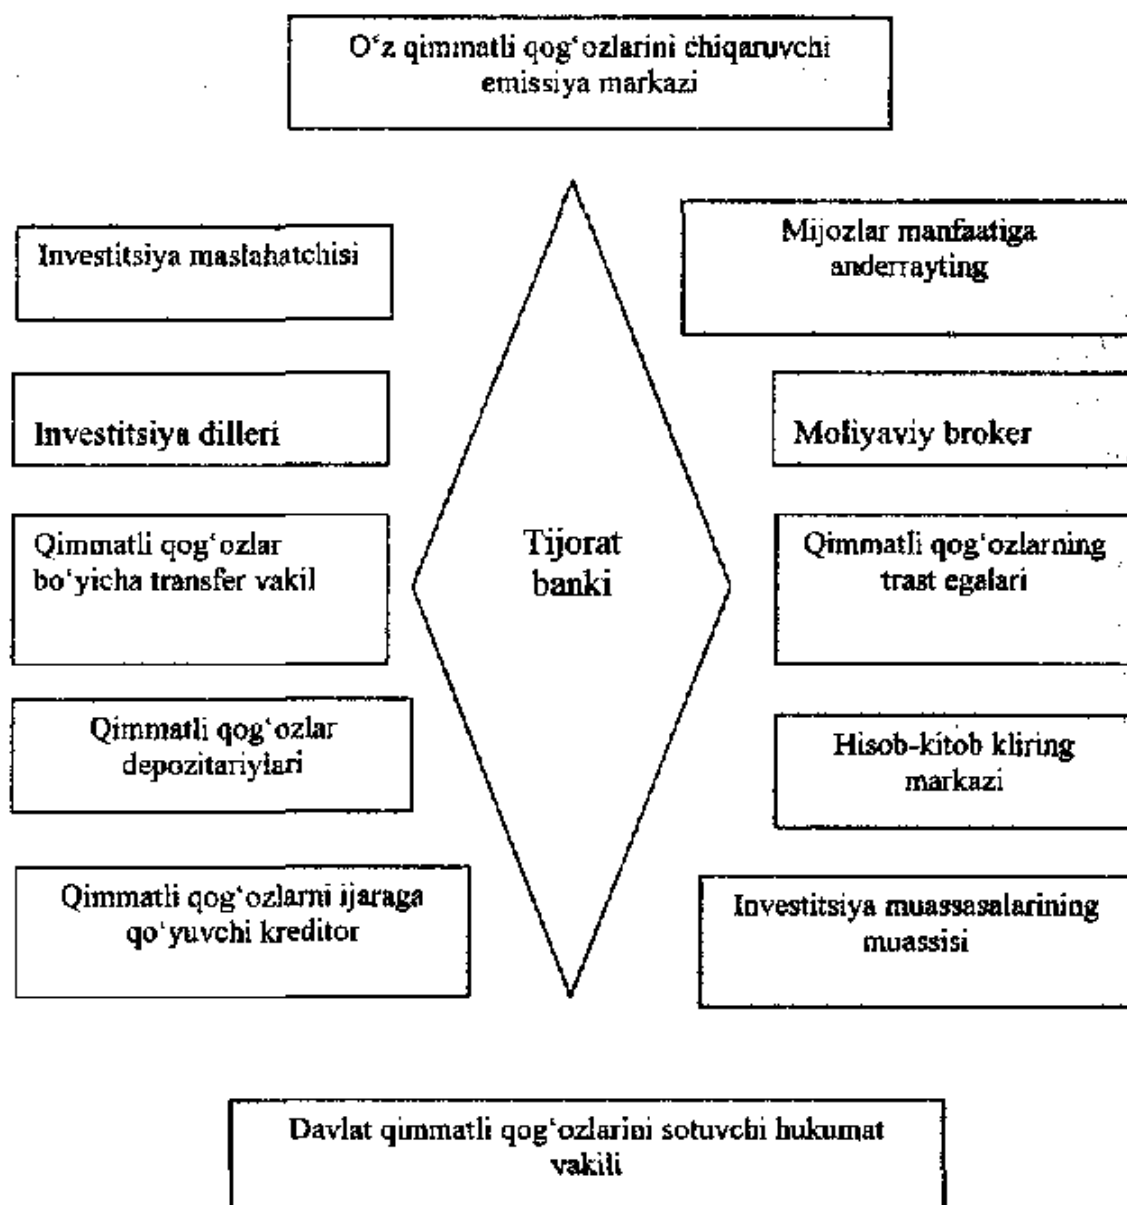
O‘z qimmatli qog‘ozlarini chiqaruvchi emissiya markazi

Investitsiya maslahatchisi

Mijozlar manfaatiga anderrayting

Investitsiya dilleri

Moliyaviy broker

Qimmatli qog‘ozlar bo‘yicha transfer vakil

Tijorat banki

Qimmatli qog‘ozlarning trast egalari

Qimmatli qog‘ozlar depozitariylari

Hisob-kitob kliring markazi

Qimmatli qog‘ozlarni ijaraga qo‘yuvchi kreditor

Investitsiya muassasalarining muassisi

Davlat qimmatli qog‘ozlarini sotuvchi hukumat vakili